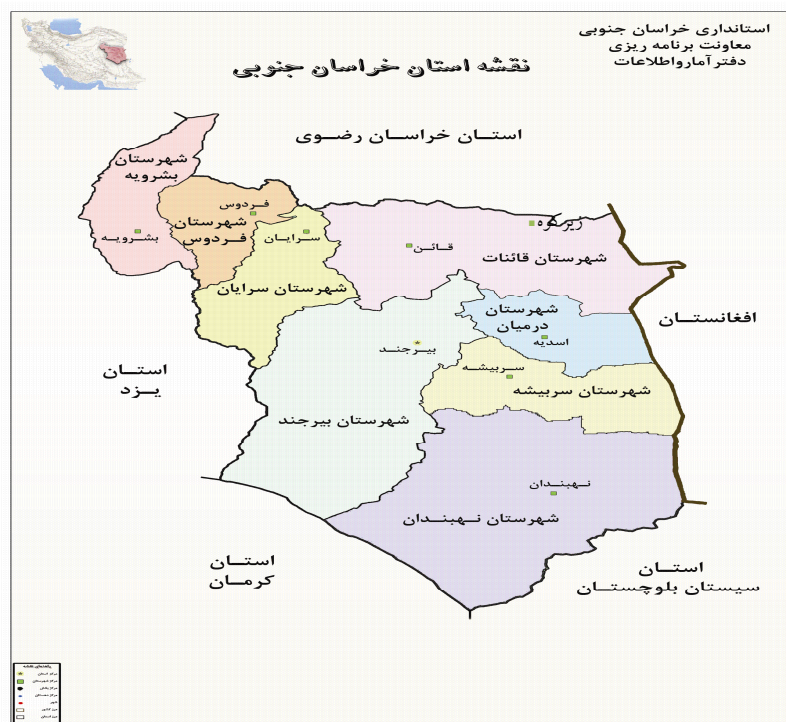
استانداری خراسان جنوبی
معاونت برنامه ریزی
دفترآماروالطلاعات

نقشه استان خراسان جنوبی

استان خراسان رضوی

شهرستان بشرویه
بشرویه

فردوس
شهرستان فردوس

سرایان
شهرستان سرایان

زیرکوه
قائن
شهرستان قائنات

افغانستان

شهرستان درمیان
اسدیه

استان یزد

بیرجند
شهرستان بیرجند

سربیشه
شهرستان سربیشه

نهبندان
شهرستان نهبندان

استان کرمان

استان سیستان بلوچستان

راهنمای نقشه
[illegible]